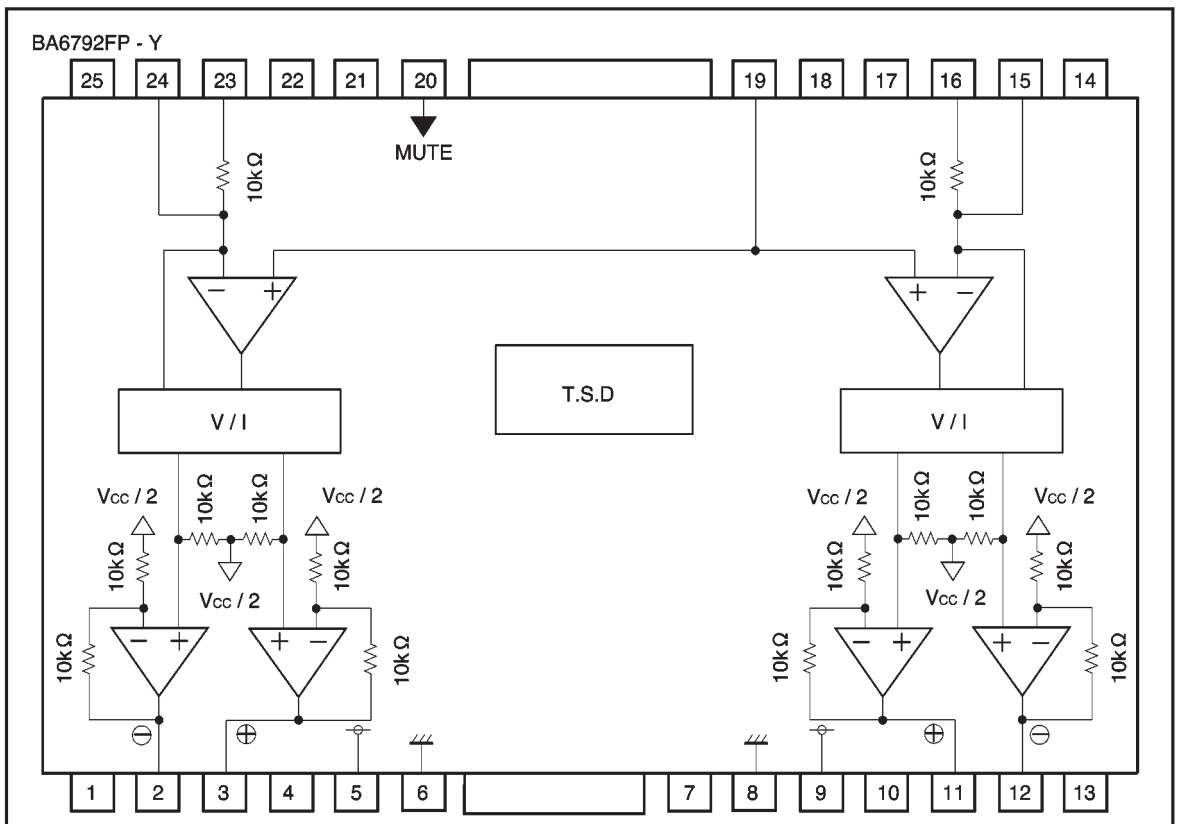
BA6792FP - Y

25 24 23 22 21 20 19 18 17 16 15 14

MUTE

10kΩ

10kΩ

− +

+ −

T.S.D

V / I

V / I

Vcc / 2

10kΩ

10kΩ

Vcc / 2

10kΩ

Vcc / 2

10kΩ

10kΩ

Vcc / 2

10kΩ

10kΩ

Vcc / 2

10kΩ

Vcc / 2

10kΩ

− +

+ −

− +

+ −

10kΩ

10kΩ

10kΩ

10kΩ

⊖

⊕

⊕

⊖

1 2 3 4 5 6 7 8 9 10 11 12 13